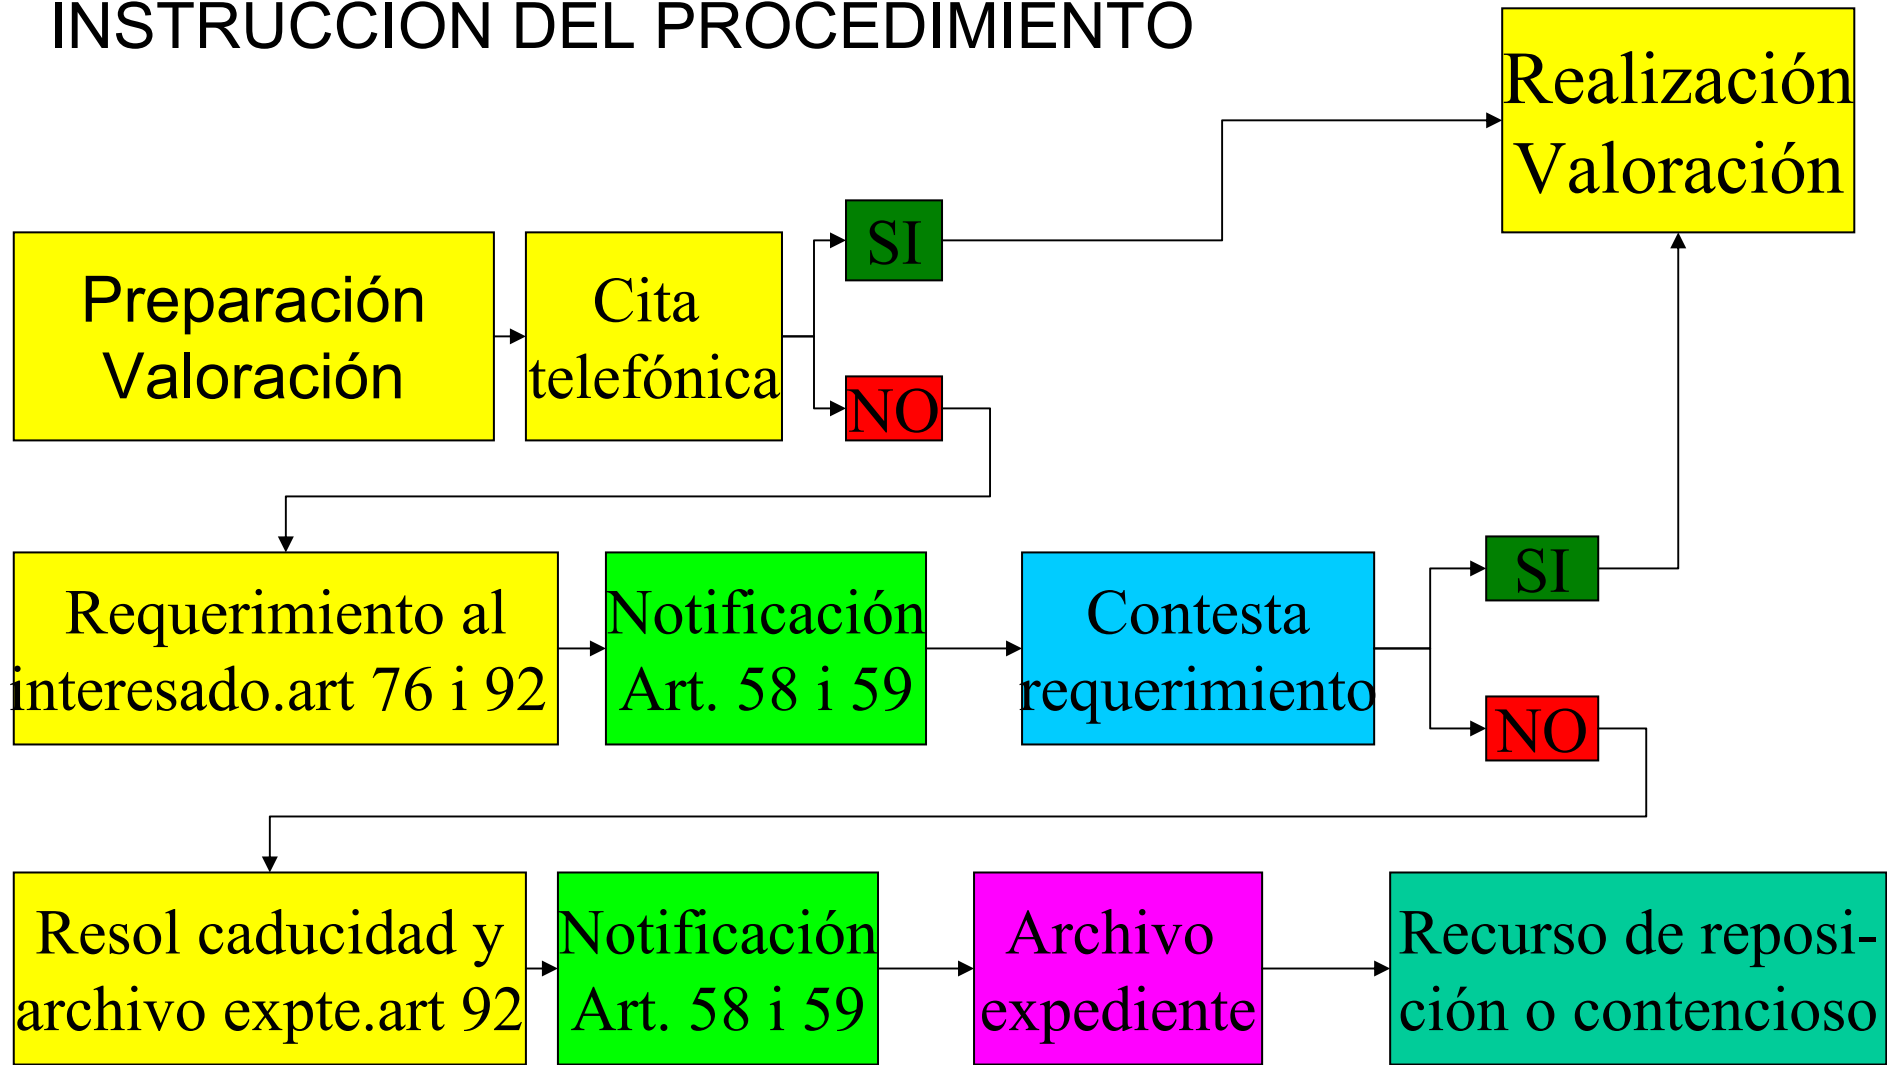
INSTRUCCION DEL PROCEDIMIENTO

Realización Valoración

Preparación Valoración

Cita telefónica

SI

NO

Requerimiento al interesado.art 76 i 92

Notificación Art. 58 i 59

Contesta requerimiento

SI

NO

Resol caducidad y archivo expte.art 92

Notificación Art. 58 i 59

Archivo expediente

Recurso de reposición o contencioso